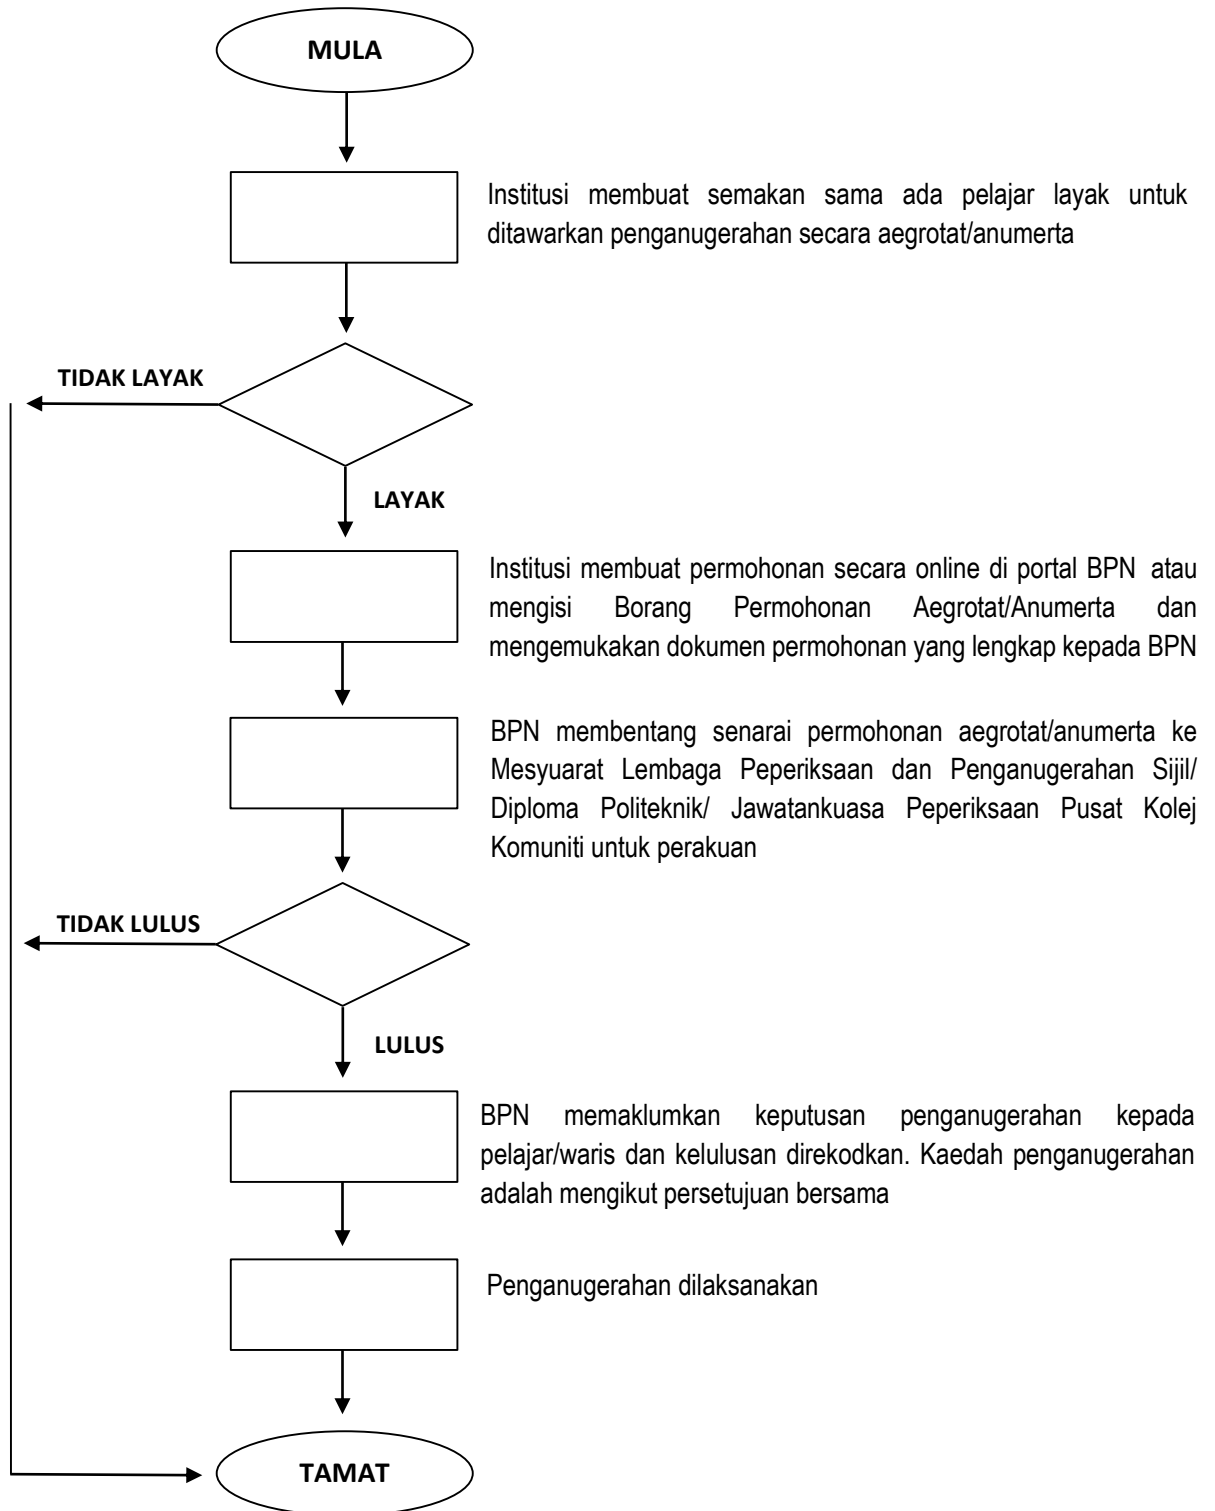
MULA

Institusi membuat semakan sama ada pelajar layak untuk ditawarkan penganugerahan secara aegrotat/anumerta

TIDAK LAYAK

LAYAK

Institusi membuat permohonan secara online di portal BPN atau mengisi Borang Permohonan Aegrotat/Anumerta dan mengemukakan dokumen permohonan yang lengkap kepada BPN

BPN membentang senarai permohonan aegrotat/anumerta ke Mesyuarat Lembaga Peperiksaan dan Penganugerahan Sijil/ Diploma Politeknik/ Jawatankuasa Peperiksaan Pusat Kolej Komuniti untuk perakuan

TIDAK LULUS

LULUS

BPN memaklumkan keputusan penganugerahan kepada pelajar/waris dan kelulusan direkodkan. Kaedah penganugerahan adalah mengikut persetujuan bersama

Penganugerahan dilaksanakan

TAMAT